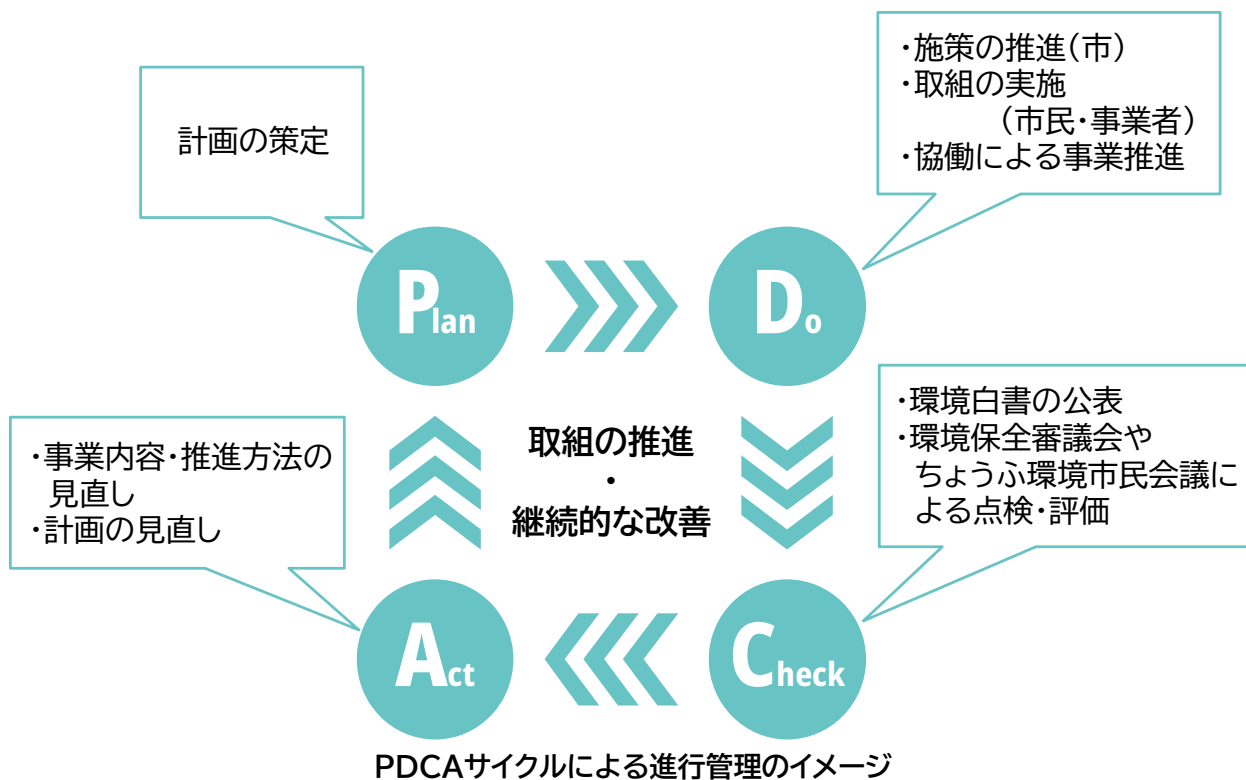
計画の策定

・施策の推進（市）
・取組の実施
（市民・事業者）
・協働による事業推進

Plan

Do

・事業内容・推進方法の見直し
・計画の見直し

取組の推進
・
継続的な改善

・環境白書の公表
・環境保全審議会やちょうふ環境市民会議による点検・評価

Act

Check

PDCAサイクルによる進行管理のイメージ